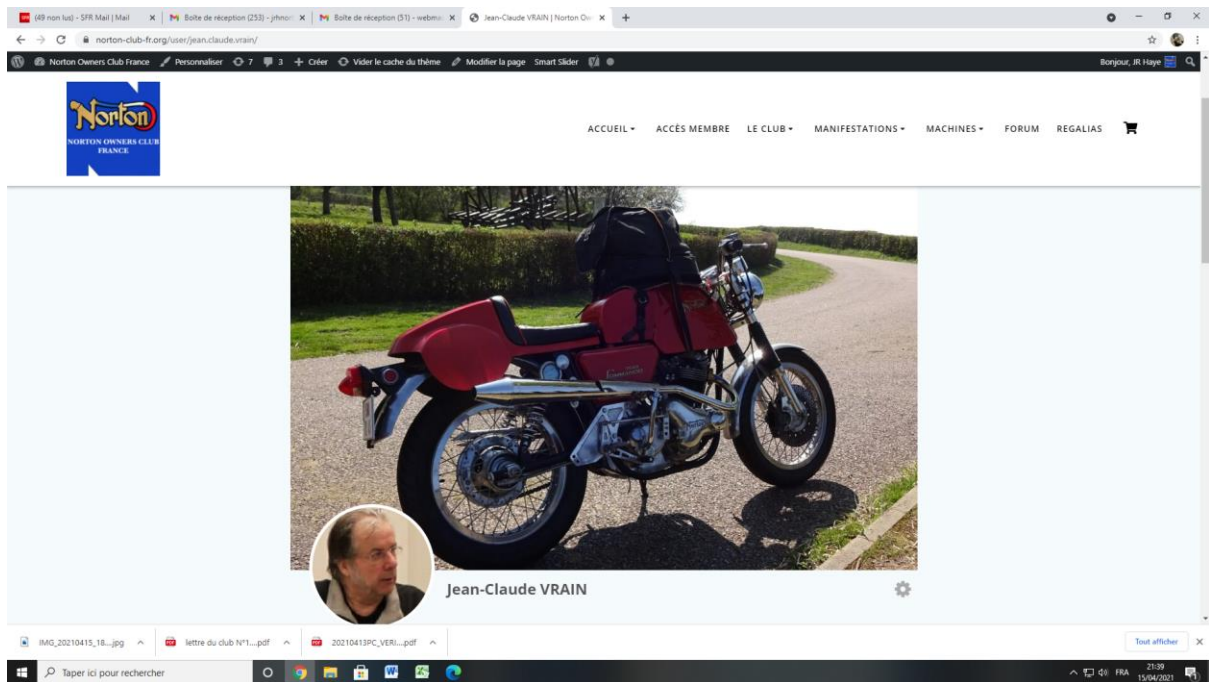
(49 non lus) - SFR Mail | Mail × Boîte de réception (253) - jrhnor × Boîte de réception (51) - webma × Jean-Claude VRAIN | Norton Ow × +

norton-club-fr.org/user/jean.claude.vrain/

Norton Owners Club France Personnaliser 7 3 + Créer Vider le cache du thème Modifier la page Smart Slider

Bonjour, JR Haye

Norton
NORTON OWNERS CLUB FRANCE

ACCUEIL ▾ ACCÈS MEMBRE LE CLUB ▾ MANIFESTATIONS ▾ MACHINES ▾ FORUM REGALIAS

Jean-Claude VRAIN

IMG_20210415_18....jpg ^ lettre du club N°1....pdf ^ 20210413PC_VERI....pdf ^

Tout afficher ×

Taper ici pour rechercher

FRA 21:39 15/04/2021